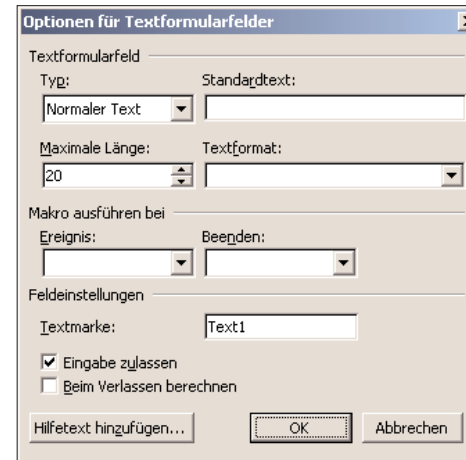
Optionen für Textformularfelder

Textformularfeld
Typ:
Normaler Text
Standardtext:
Maximale Länge:
20
Textformat:

Makro ausführen bei
Ereignis:
Beenden:

Feldeinstellungen
Textmarke:
Text1
Eingabe zulassen
Beim Verlassen berechnen

Hilfetext hinzufügen...
OK
Abbrechen